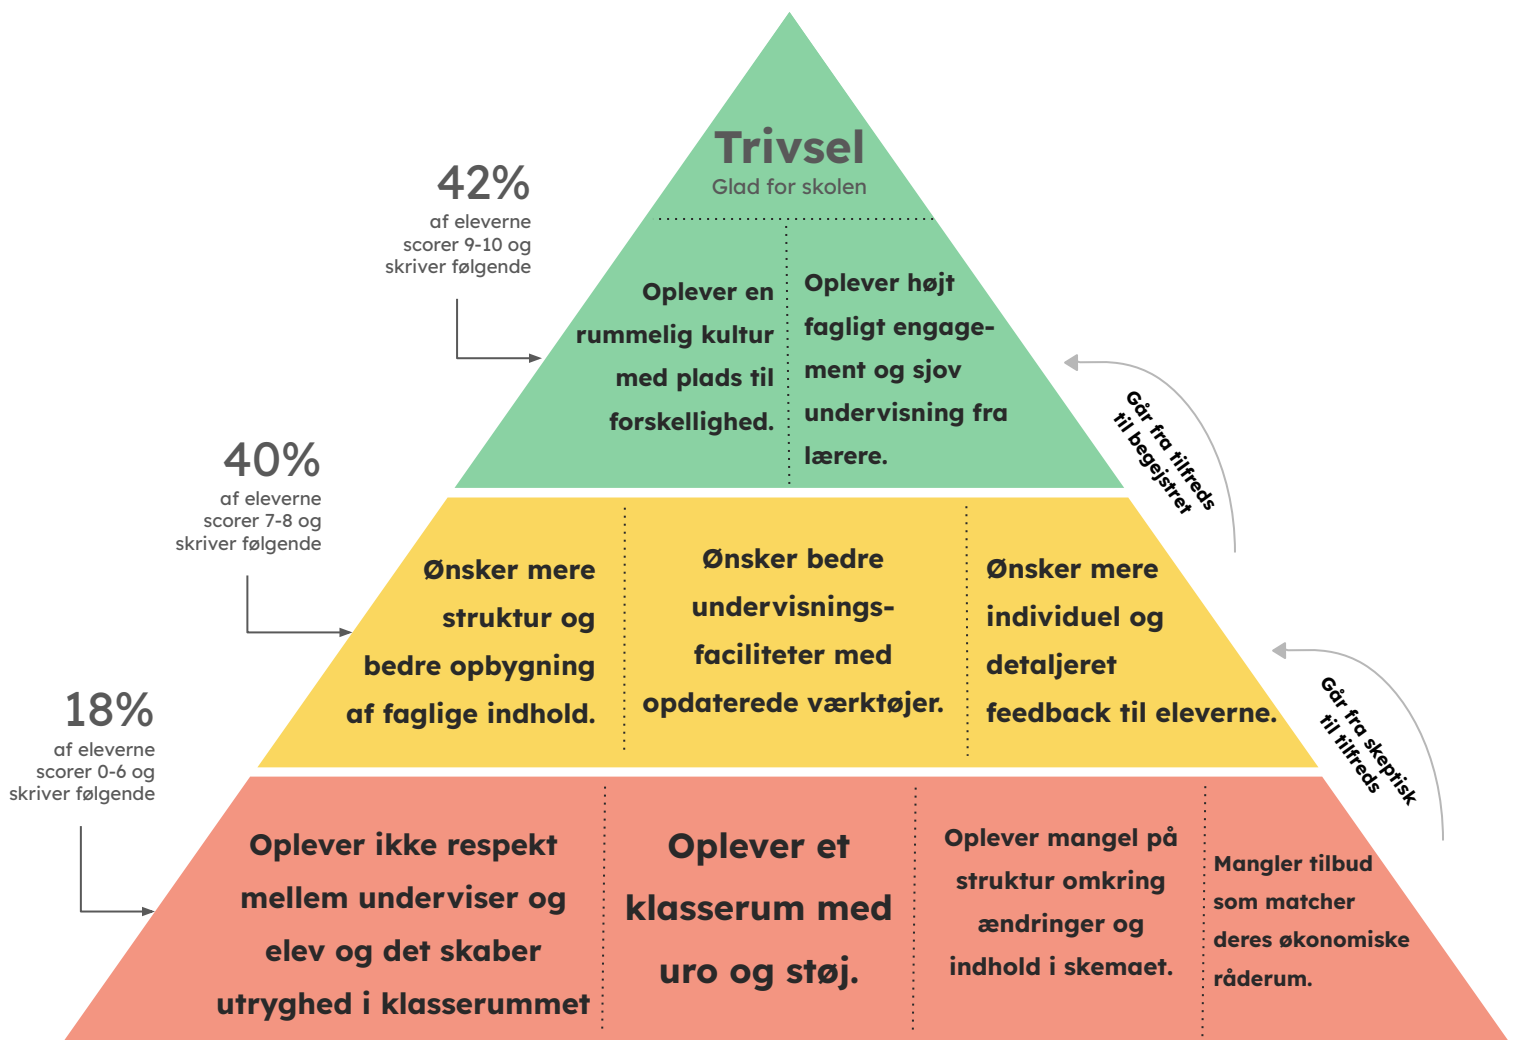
Trivsel
Glad for skolen

42%
af eleverne scorer 9-10 og skriver følgende

Oplever en rummelig kultur med plads til forskellighed.

Oplever højt fagligt engagement og sjov undervisning fra lærere.

Går fra tilfreds til begejstret

40%
af eleverne scorer 7-8 og skriver følgende

Ønsker mere struktur og bedre opbygning af faglige indhold.

Ønsker bedre undervisningsfaciliteter med opdaterede værktøjer.

Ønsker mere individuel og detaljeret feedback til eleverne.

Går fra skeptisk til tilfreds

18%
af eleverne scorer 0-6 og skriver følgende

Oplever ikke respekt mellem underviser og elev og det skaber utryghed i klasserummet

Oplever et klasserum med uro og støj.

Oplever mangel på struktur omkring ændringer og indhold i skemaet.

Mangler tilbud som matcher deres økonomiske råderum.